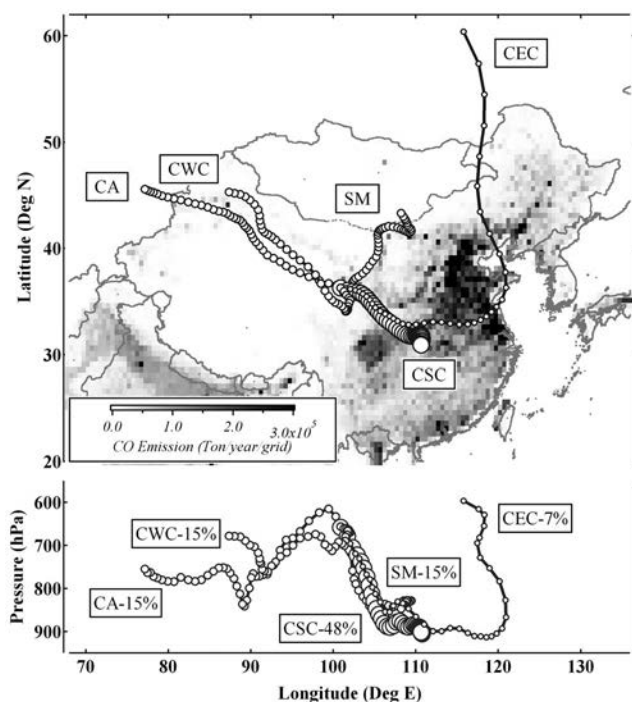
CEC
CA
CWC
SM
CSC
60
50
40
30
20
Latitude (Deg N)
0.0
1.0
2.0
$3.0x10^5$
CO Emission (Ton year grid)
CWC-15%
CEC-7%
CA-15%
SM-15%
CSC-48%
600
700
800
900
Pressure (hPa)
70
80
90
100
110
120
130
Longitude (Deg E)